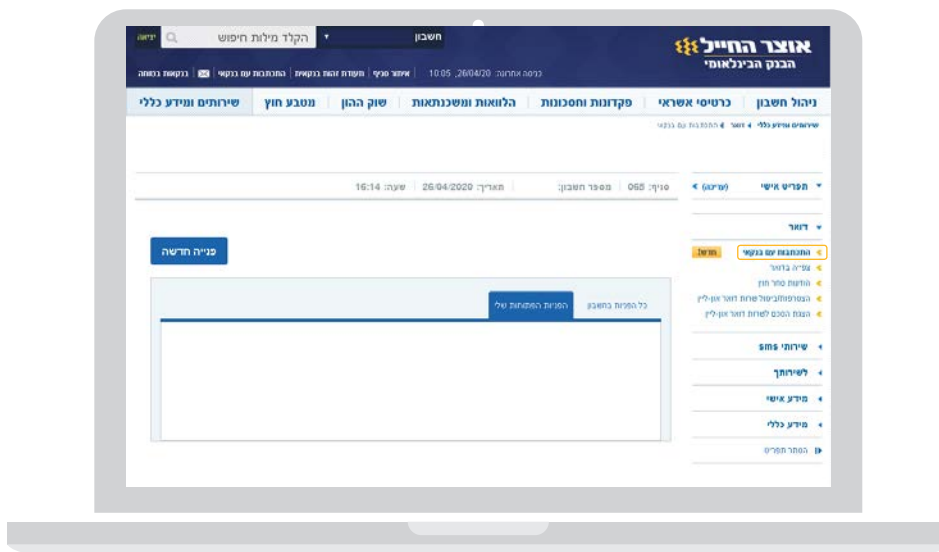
אוצר החייל
הבנק הבינלאומי

חשבון
הקלד מילות חיפוש
יציאה

כניסה אחרונה: 26/04/20, 10:05
איתור סניף | תעודת זהות בנקאית | התכתבות עם בנקאי | בקשות בנחה

ניהול חשבון | כרטיסי אשראי | פקדונות וחסכונות | הלוואות ומשכנתאות | שוק ההון | מטבע חוץ | שירותים ומידע כללי

שירותים ומידע כללי > דואר > התכתבות עם בנקאי

תפריט אישי (עריכה)

סניף: 065 | מספר חשבון: | תאריך: 26/04/2020 | שעה: 16:14

דואר
התכתבות עם בנקאי חדש!
צפייה בדואר
הודעות סחר חוץ
הצטרפות/ביטול שירות דואר און-ליין
הצגת הסכם לשירות דואר און-ליין

פנייה חדשה

כל הפניות בחשבון | הפניות הפתוחות שלי

שירותי sms
לשירותך
מידע אישי
מידע כללי
הסתר תפריט